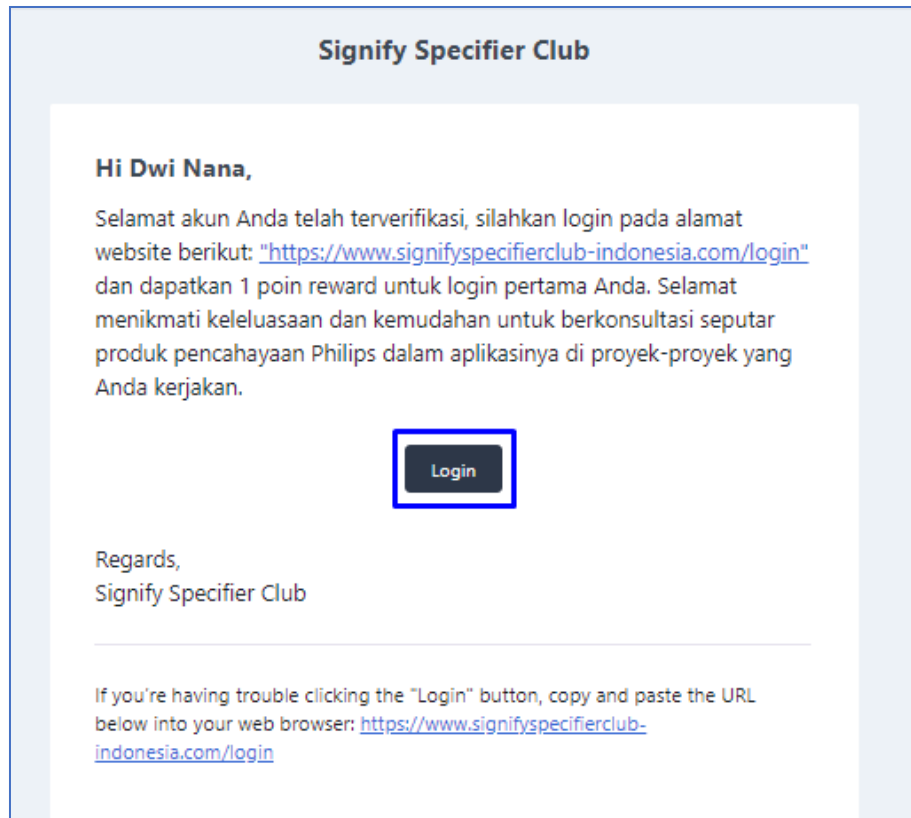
Signify Specifier Club

Hi Dwi Nana,

Selamat akun Anda telah terverifikasi, silahkan login pada alamat website berikut: "https://www.signifyspecifierclub-indonesia.com/login" dan dapatkan 1 poin reward untuk login pertama Anda. Selamat menikmati keleluasaan dan kemudahan untuk berkonsultasi seputar produk pencahayaan Philips dalam aplikasinya di proyek-proyek yang Anda kerjakan.

Login

Regards,
Signify Specifier Club

If you're having trouble clicking the "Login" button, copy and paste the URL below into your web browser: https://www.signifyspecifierclub-indonesia.com/login